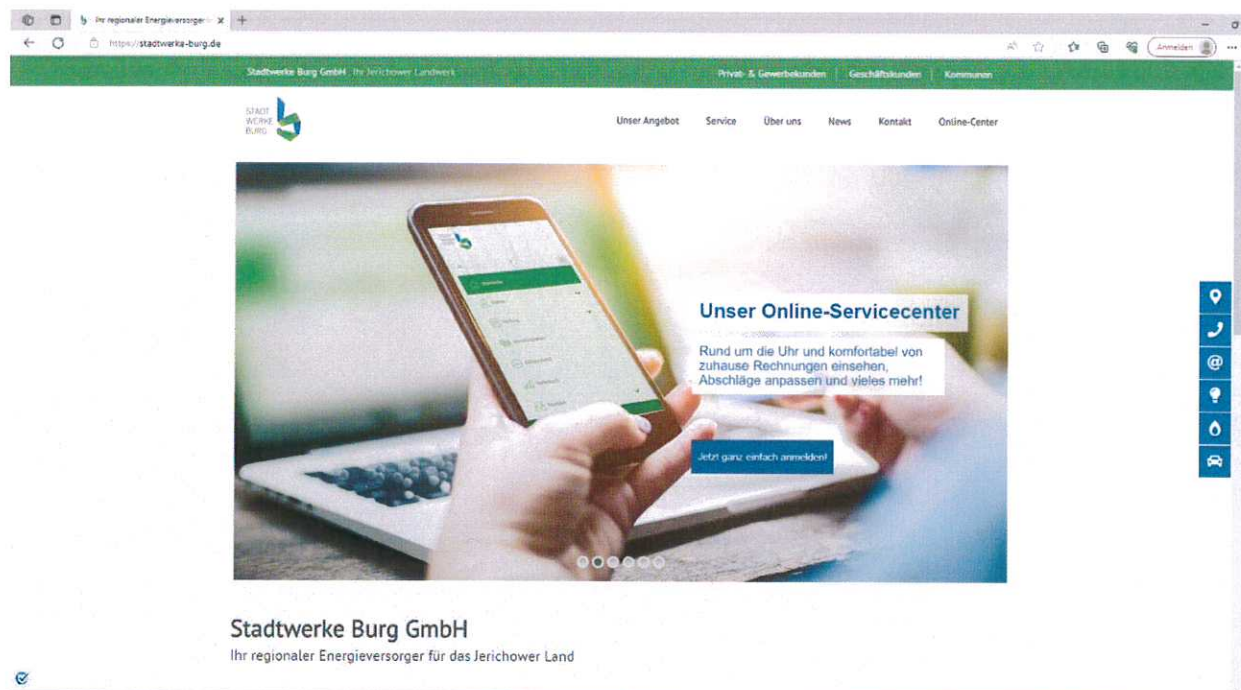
Ihr regionaler Energieversorger

https://stadtwerke-burg.de

Anmelden

Stadtwerke Burg GmbH Ihr Jerichower Landwerk

Privat- & Gewerbekunden | Geschäftskunden | Kommunen

STADT WERKE BURG

Unser Angebot Service Über uns News Kontakt Online-Center

Unser Online-Servicecenter

Rund um die Uhr und komfortabel von zuhause Rechnungen einsehen, Abschläge anpassen und vieles mehr!

Jetzt ganz einfach anmelden!

Stadtwerke Burg GmbH

Ihr regionaler Energieversorger für das Jerichower Land